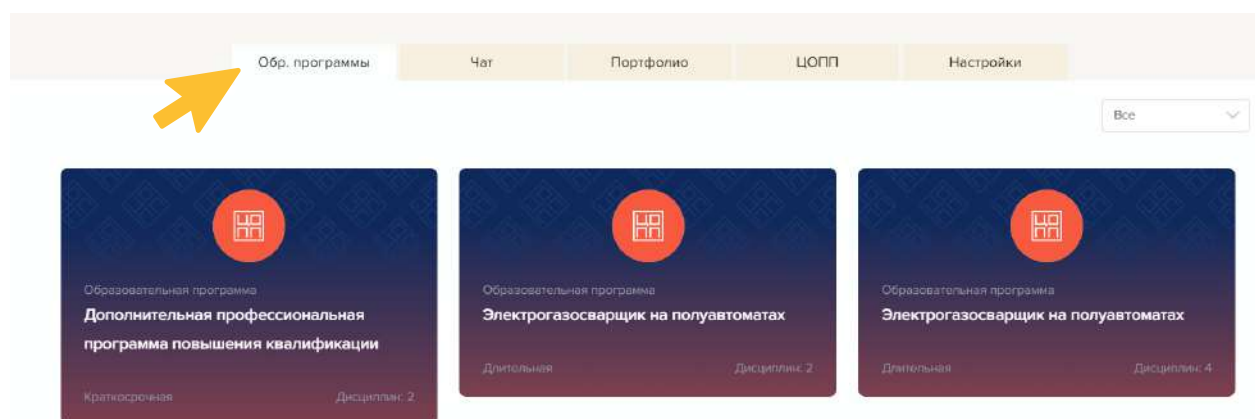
Обр. программы | Чат | Портфолио | ЦОПП | Настройки

Все

ЦОПП
Образовательная программа
Дополнительная профессиональная программа повышения квалификации
Краткосрочная
Дисциплин: 2

ЦОПП
Образовательная программа
Электрогазосварщик на полуавтоматах
Длительная
Дисциплин: 2

ЦОПП
Образовательная программа
Электрогазосварщик на полуавтоматах
Длительная
Дисциплин: 4